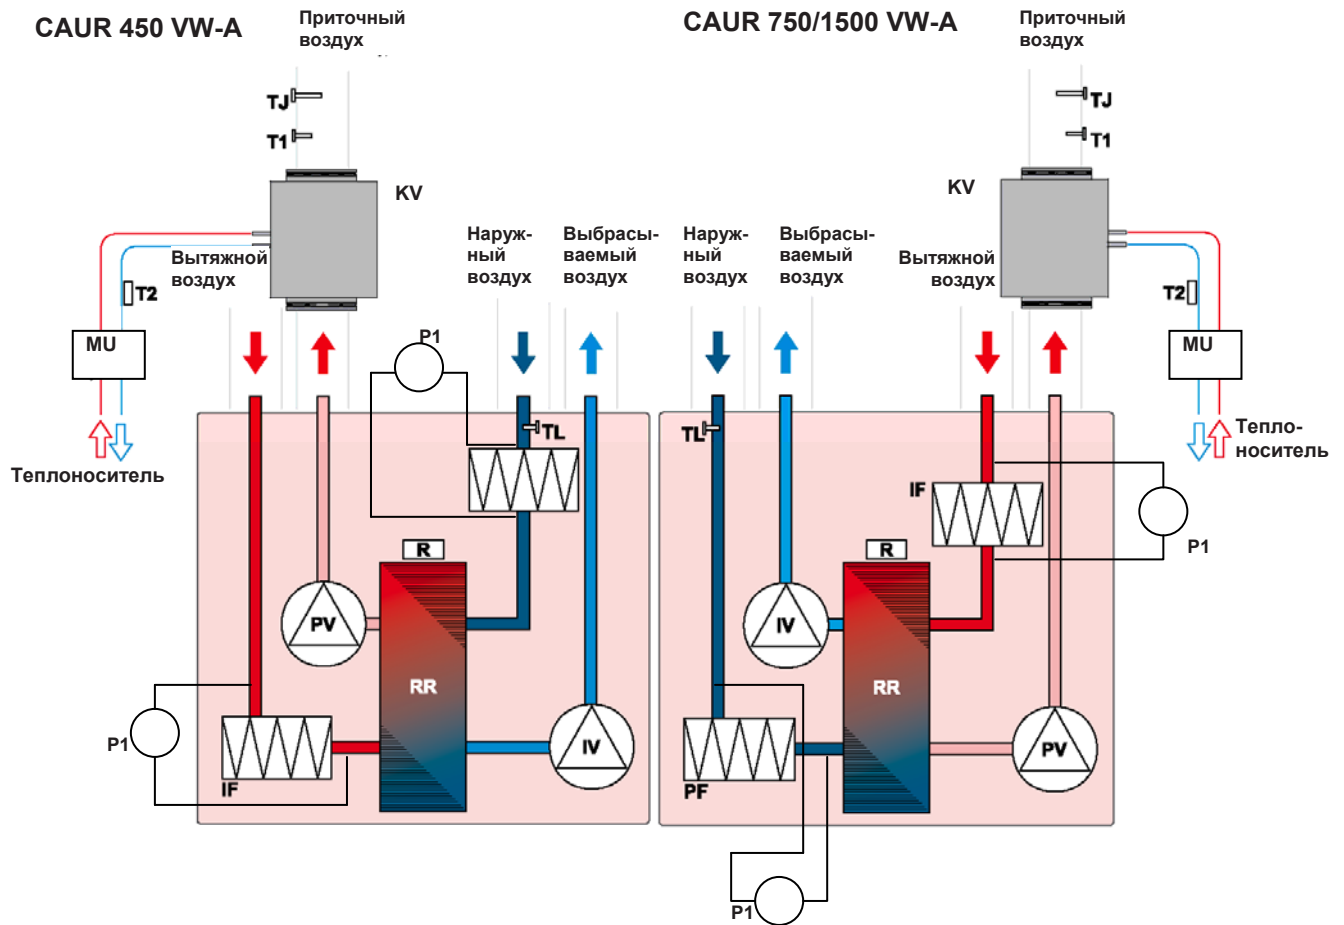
CAUR 450 VW-A

Приточный воздух

TJ
T1
KV
Вытяжной воздух
T2
MU
Теплоноситель

Наружный воздух

Выбрасываемый воздух

P1
TL
R
PV
RR
P1
IF
IV

CAUR 750/1500 VW-A

Приточный воздух

TJ
T1
KV

Наружный воздух

Выбрасываемый воздух

Вытяжной воздух
T2
MU
Теплоноситель
TL
IF
P1
R
IV
RR
PF
PV
P1